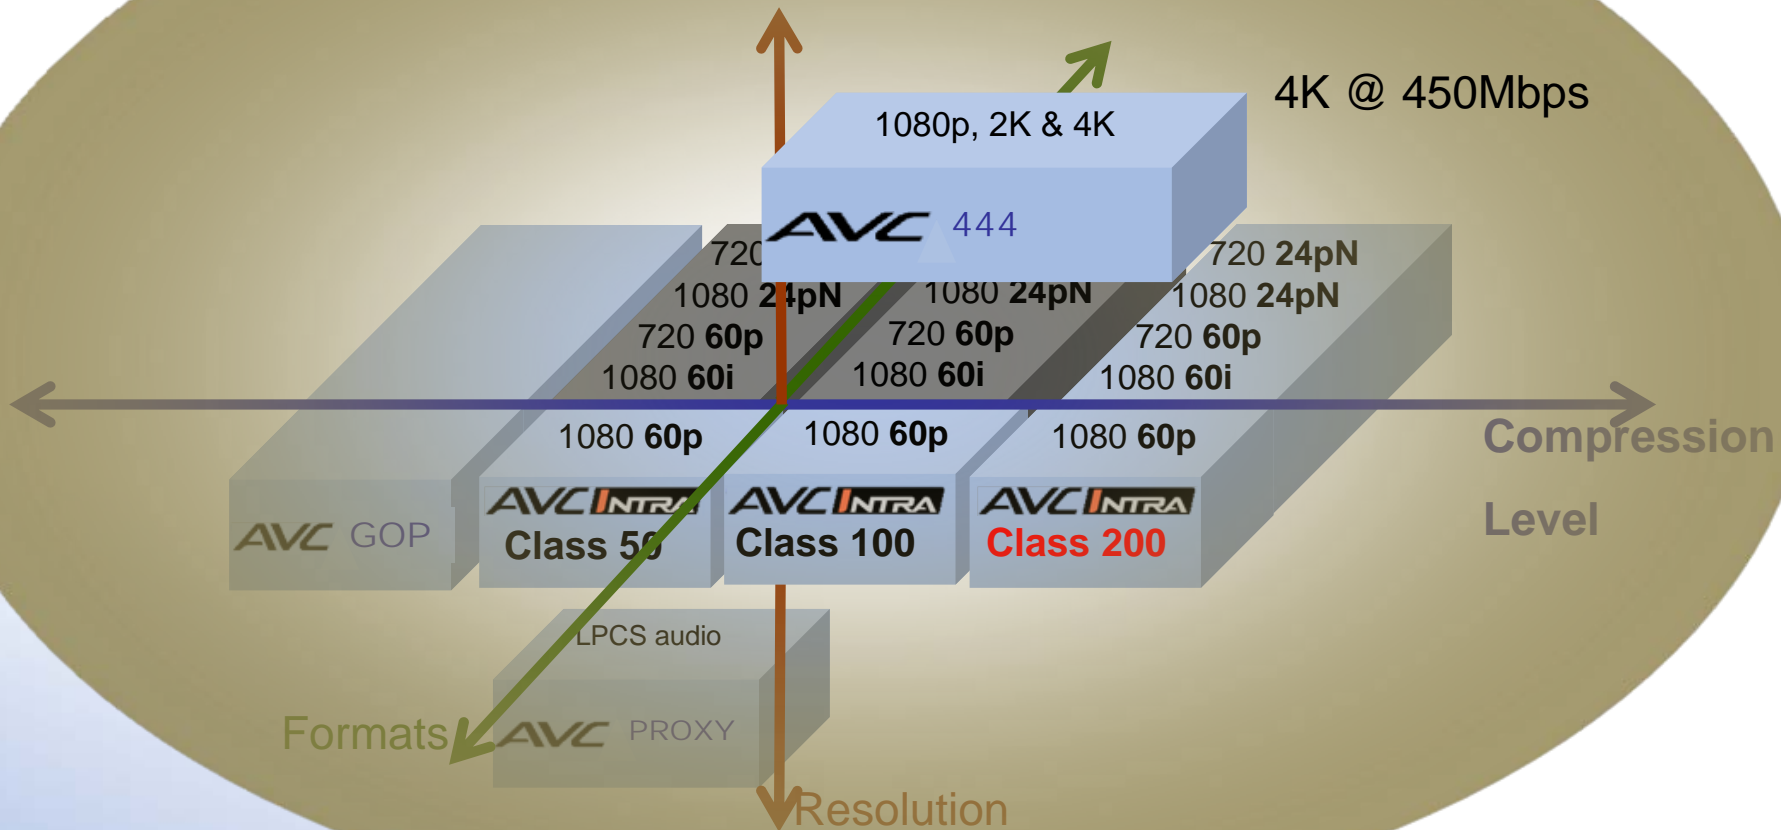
4K @ 450Mbps

1080p, 2K & 4K

AVC 444

720

1080 24pN

720 60p

1080 60i

1080 24pN

720 60p

1080 60i

720 24pN

1080 24pN

720 60p

1080 60i

1080 60p

1080 60p

1080 60p

Compression

Level

AVC GOP

AVC INTRA Class 50

AVC INTRA Class 100

AVC INTRA Class 200

LPCS audio

Formats

AVC PROXY

Resolution